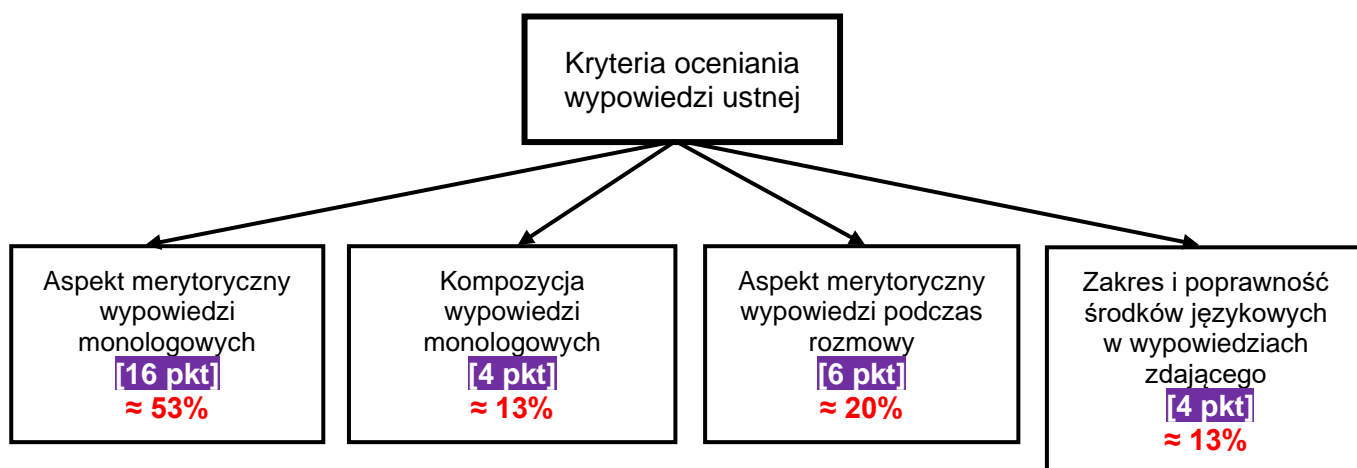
Kryteria oceniania wypowiedzi ustnej

Aspekt merytoryczny wypowiedzi monologowych
[16 pkt]
≈ 53%

Kompozycja wypowiedzi monologowych
[4 pkt]
≈ 13%

Aspekt merytoryczny wypowiedzi podczas rozmowy
[6 pkt]
≈ 20%

Zakres i poprawność środków językowych w wypowiedziach zdającego
[4 pkt]
≈ 13%